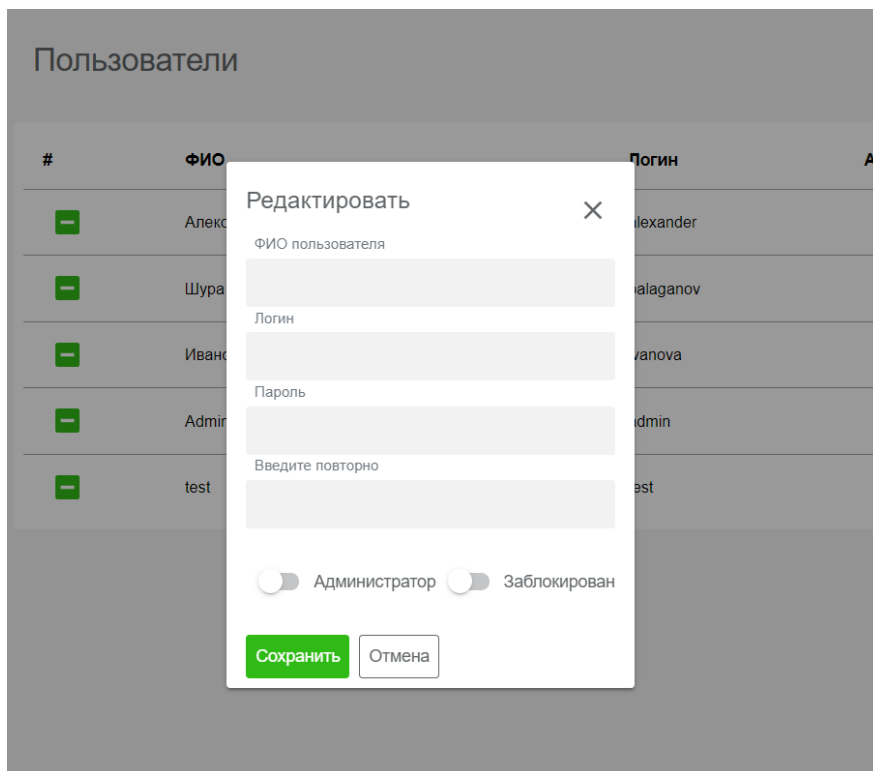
Пользователи

| # | ФИО | Логин | А |
|---|---|---|---|
| | Алекс | lexander | |
| | Шура | alaganov | |
| | Иванс | vanova | |
| | Admi | dmin | |
| | test | est | |

Редактировать

×

ФИО пользователя

Логин

Пароль

Введите повторно

Администратор

Заблокирован

Сохранить

Отмена